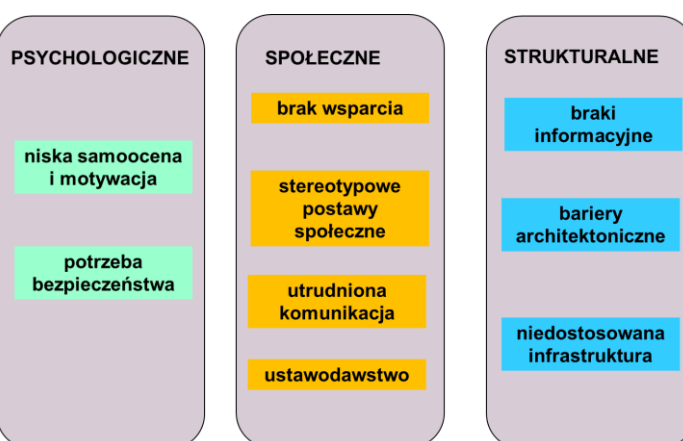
PSYCHOLOGICZNE

niska samoocena i motywacja

potrzeba bezpieczeństwa

SPOŁECZNE

brak wsparcia

stereotypowe postawy społeczne

utrudniona komunikacja

ustawodawstwo

STRUKTURALNE

braki informacyjne

bariery architektoniczne

niedostosowana infrastruktura